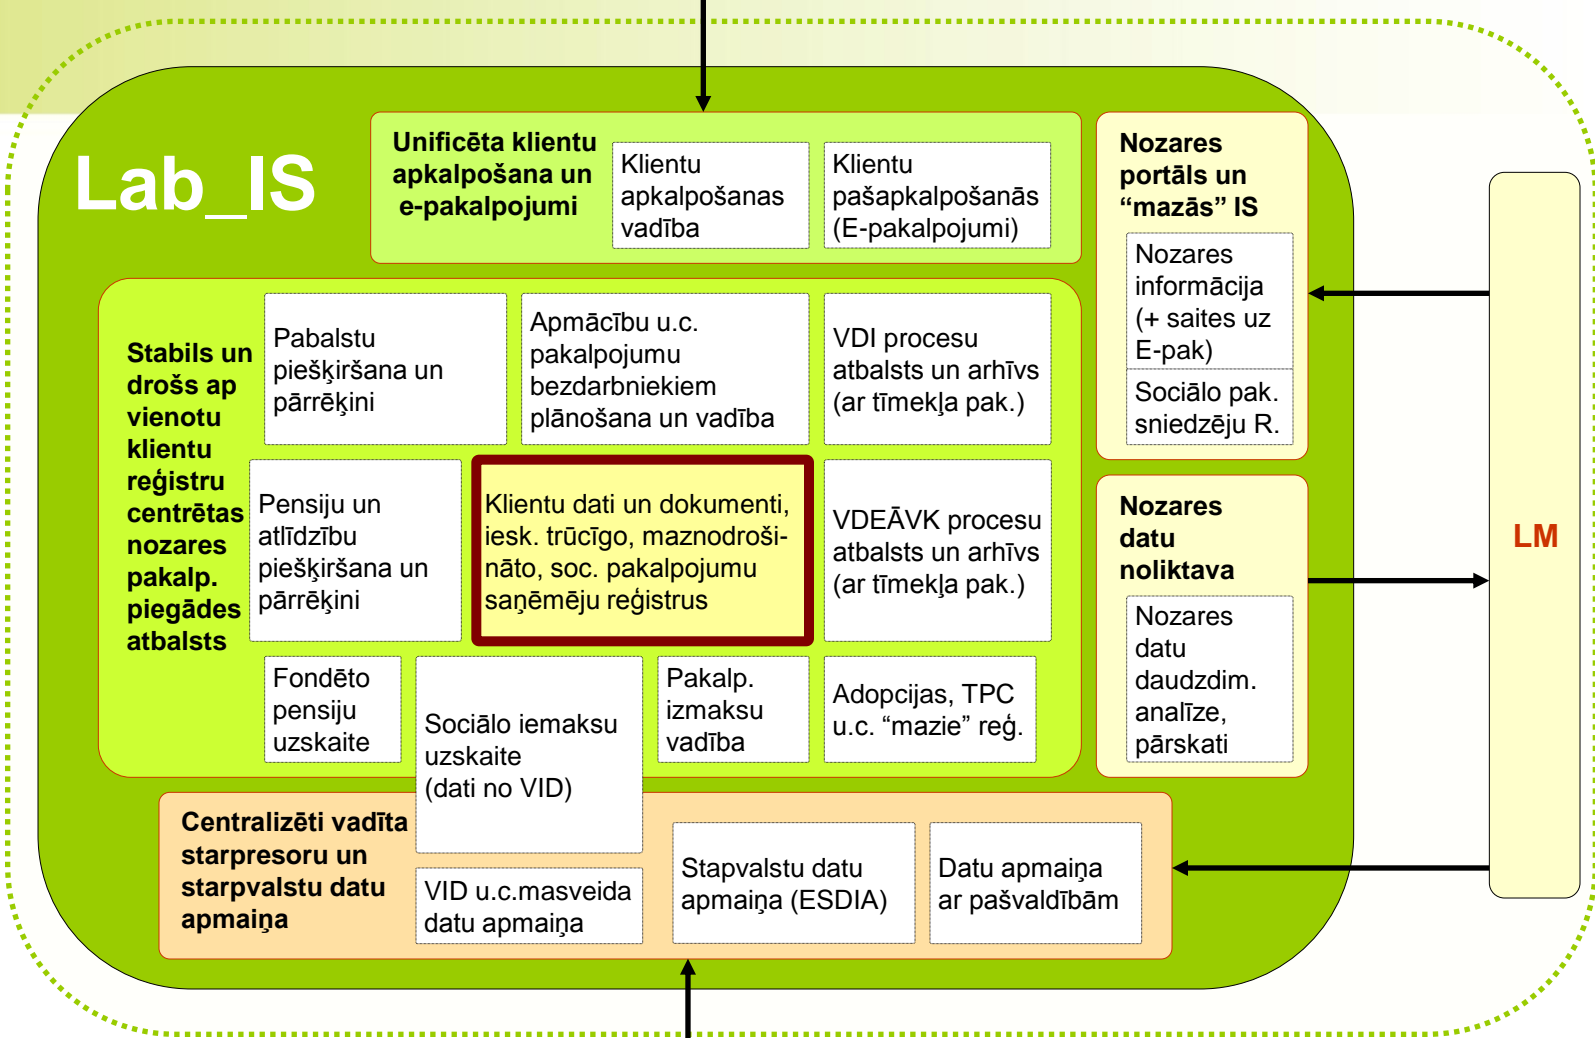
Lab_IS

Unificēta klientu apkalpošana un e-pakalpojumi

Klientu apkalpošanas vadība

Klientu pašapkalpošanās (E-pakalpojumi)

Nozares portāls un “mazās” IS

Nozares informācija (+ saites uz E-pak)

Sociālo pak. sniedzēju R.

Stabils un drošs ap vienotu klientu reģistru centrētas nozares pakalp. piegādes atbalsts

Pabalstu piešķiršana un pārrēķini

Apmācību u.c. pakalpojumu bezdarbniekiem plānošana un vadība

VDI procesu atbalsts un arhīvs (ar tīmekļa pak.)

Pensiju un atlīdzību piešķiršana un pārrēķini

Klientu dati un dokumenti, iesk. trūcīgo, maznodrošināto, soc. pakalpojumu saņēmēju reģistrus

VDEĀVK procesu atbalsts un arhīvs (ar tīmekļa pak.)

Nozares datu noliktava

Nozares datu daudzdim. analīze, pārskati

LM

Fondēto pensiju uzskaite

Sociālo iemaksu uzskaite (dati no VID)

Pakalp. izmaksu vadība

Adopcijas, TPC u.c. “mazie” reģ.

Centralizēti vadīta starpresoru un starpvalstu datu apmaiņa

VID u.c.masveida datu apmaiņa

Stapvalstu datu apmaiņa (ESDIA)

Datu apmaiņa ar pašvaldībām